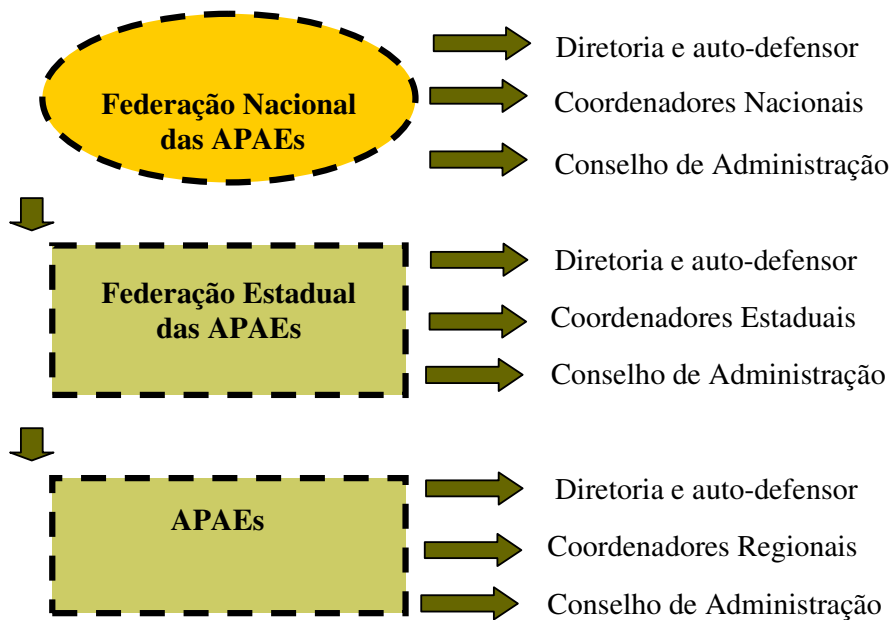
Federação Nacional das APAEs

Diretoria e auto-defensor

Coordenadores Nacionais

Conselho de Administração

Federação Estadual das APAEs

Diretoria e auto-defensor

Coordenadores Estaduais

Conselho de Administração

APAEs

Diretoria e auto-defensor

Coordenadores Regionais

Conselho de Administração